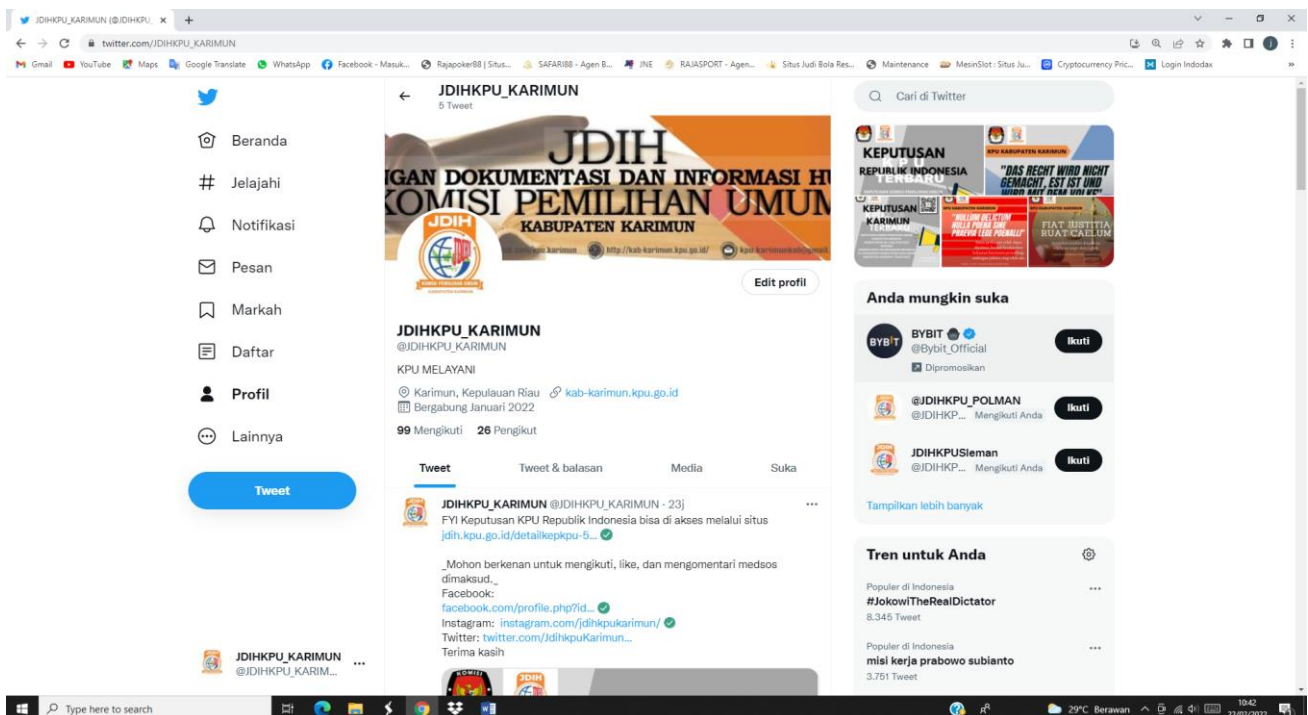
JDIHKPU_KARIMUN (@JDIHKPU_ ×  +

twitter.com/JDIHKPU_KARIMUN

Gmail  YouTube  Maps  Google Translate  WhatsApp  Facebook - Masuk...  Rajapoker88 | Situs...  SAFARI88 - Agen B...  JNE  RAJASPORT - Agen...  Situs Judi Bola Res...  Maintenance  MesinSlot : Situs Ju...  Cryptocurrency Pric...  Login Indodax

Beranda
Jelajahi
Notifikasi
Pesan
Markah
Daftar
Profil
Lainnya
Tweet

JDIHKPU_KARIMUN
@JDIHKPU_KARIM...

JDIHKPU_KARIMUN
5 Tweet

JDIH
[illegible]GAN DOKUMENTASI DAN INFORMASI HU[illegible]
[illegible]OMISI PEMILIHAN UMUM
KABUPATEN KARIMUN
http://kab-karimun.kpu.go.id/

Edit profil

JDIHKPU_KARIMUN
@JDIHKPU_KARIMUN
KPU MELAYANI
Karimun, Kepulauan Riau  kab-karimun.kpu.go.id
Bergabung Januari 2022
99 Mengikuti  26 Pengikut

Tweet  Tweet & balasan  Media  Suka

JDIHKPU_KARIMUN @JDIHKPU_KARIMUN · 23j
FYI Keputusan KPU Republik Indonesia bisa di akses melalui situs jdih.kpu.go.id/detailkepkpu-5...

_Mohon berkenan untuk mengikuti, like, dan mengomentari medsos dimaksud._
Facebook:
facebook.com/profile.php?id...
Instagram: instagram.com/jdihkpukarimun/
Twitter: twitter.com/JdihkpuKarimun...
Terima kasih

Cari di Twitter

KEPUTUSAN KPU REPUBLIK INDONESIA TERBARU
"DAS RECHT WIRD NICHT GEMACHT, EST IST UND WIRD MIT DEM VOLKE"
KEPUTUSAN KARIMUN TERBARU
"NULLUM DELICTUM NULLA POENA SINE PRAEVIA LEGE POENALI"
FIAT JUSTITIA RUAT CAELUM

Anda mungkin suka
BYBIT @Bybit_Official Ikuti
Dipromosikan
@JDIHKPU_POLMAN @JDIHKP... Mengikuti Anda Ikuti
JDIHKPUSleman @JDIHKP... Mengikuti Anda Ikuti
Tampilkan lebih banyak

Tren untuk Anda
Populer di Indonesia
#JokowiTheRealDictator
8.345 Tweet
Populer di Indonesia
misi kerja prabowo subianto
3.751 Tweet

Type here to search
29°C Berawan  10:42  22/03/2022